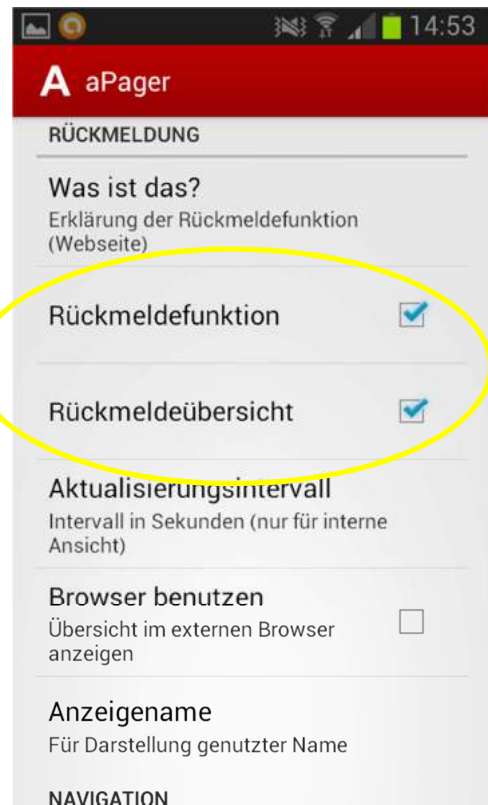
14:53

A aPager

RÜCKMELDUNG

Was ist das?
Erklärung der Rückmeldefunktion (Webseite)

Rückmeldefunktion

Rückmeldeübersicht

Aktualisierungsintervall
Intervall in Sekunden (nur für interne Ansicht)

Browser benutzen
Übersicht im externen Browser anzeigen

Anzeigename
Für Darstellung genutzter Name

NAVIGATION